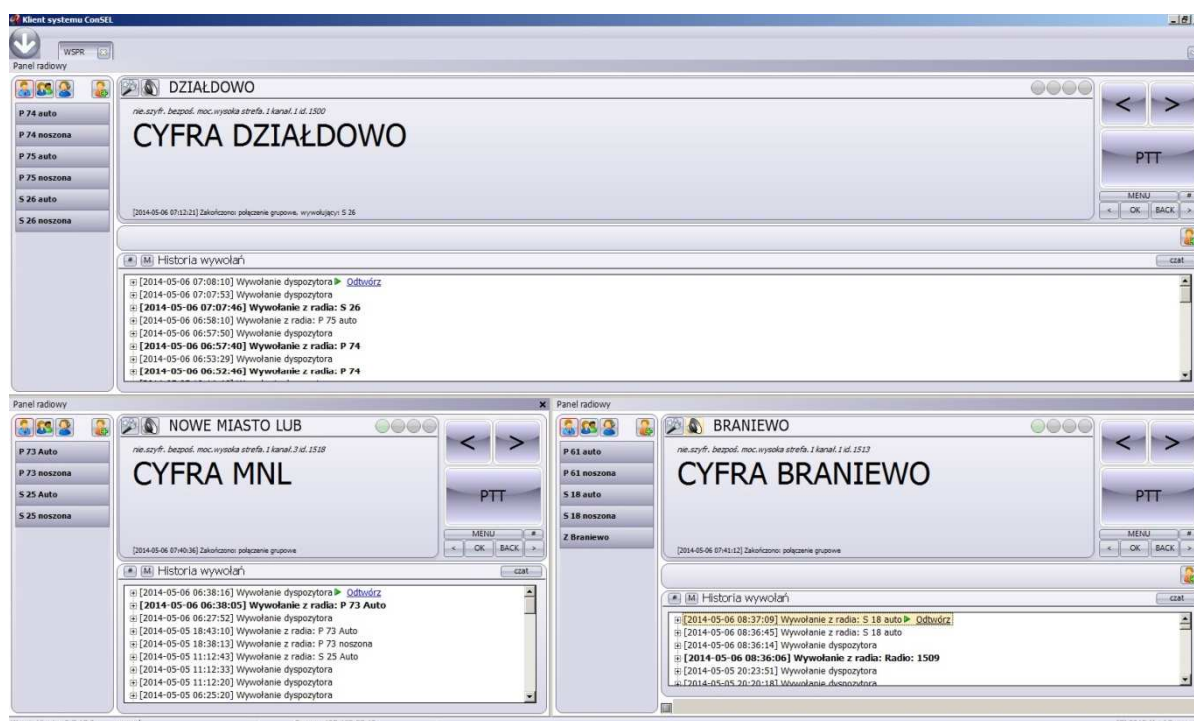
Klient systemu ConSEL

WSPR

Panel radiowy

P 74 auto
P 74 noszona
P 75 auto
P 75 noszona
S 26 auto
S 26 noszona

DZIAŁDOWO

nie.szyfr. bezpoś. moc.wysoka strefa.1 kanał.1 id.1500

CYFRA DZIAŁDOWO

[2014-05-06 07:12:21] Zakończono: połączenie grupowe, wywołujący: S 26

< >

PTT

MENU #
< OK BACK >

M Historia wywołań

czat

[2014-05-06 07:08:10] Wywołanie dyspozytora ▶ Odtwórz
[2014-05-06 07:07:53] Wywołanie dyspozytora
**[2014-05-06 07:07:46] Wywołanie z radia: S 26**
[2014-05-06 06:58:10] Wywołanie z radia: P 75 auto
[2014-05-06 06:57:50] Wywołanie dyspozytora
**[2014-05-06 06:57:40] Wywołanie z radia: P 74**
[2014-05-06 06:53:29] Wywołanie dyspozytora
**[2014-05-06 06:52:46] Wywołanie z radia: P 74**
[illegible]

Panel radiowy

P 73 Auto
P 73 noszona
S 25 Auto
S 25 noszona

NOWE MIASTO LUB

nie.szyfr. bezpoś. moc.wysoka strefa.1 kanał.3 id.1518

CYFRA MNL

[2014-05-06 07:40:36] Zakończono: połączenie grupowe

< >

PTT

MENU #
< OK BACK >

M Historia wywołań

czat

[2014-05-06 06:38:16] Wywołanie dyspozytora ▶ Odtwórz
**[2014-05-06 06:38:05] Wywołanie z radia: P 73 Auto**
[2014-05-06 06:27:52] Wywołanie dyspozytora
[2014-05-05 18:43:10] Wywołanie z radia: P 73 Auto
[2014-05-05 18:38:13] Wywołanie z radia: P 73 noszona
[2014-05-05 11:12:43] Wywołanie z radia: S 25 Auto
[2014-05-05 11:12:33] Wywołanie dyspozytora
[2014-05-05 11:12:20] Wywołanie dyspozytora
[2014-05-05 06:25:20] Wywołanie dyspozytora

Panel radiowy

P 61 auto
P 61 noszona
S 18 auto
S 18 noszona
Z Braniewo

BRANIEWO

nie.szyfr. bezpoś. moc.wysoka strefa.1 kanał.1 id.1513

CYFRA BRANIEWO

[2014-05-06 07:41:12] Zakończono: połączenie grupowe

< >

PTT

MENU #
< OK BACK >

M Historia wywołań

czat

[2014-05-06 08:37:09] Wywołanie z radia: S 18 auto ▶ Odtwórz
[2014-05-06 08:36:45] Wywołanie z radia: S 18 auto
[2014-05-06 08:36:14] Wywołanie dyspozytora
**[2014-05-06 08:36:06] Wywołanie z radia: Radio: 1509**
[2014-05-05 20:23:51] Wywołanie dyspozytora
[2014-05-05 20:20:18] Wywołanie dyspozytora